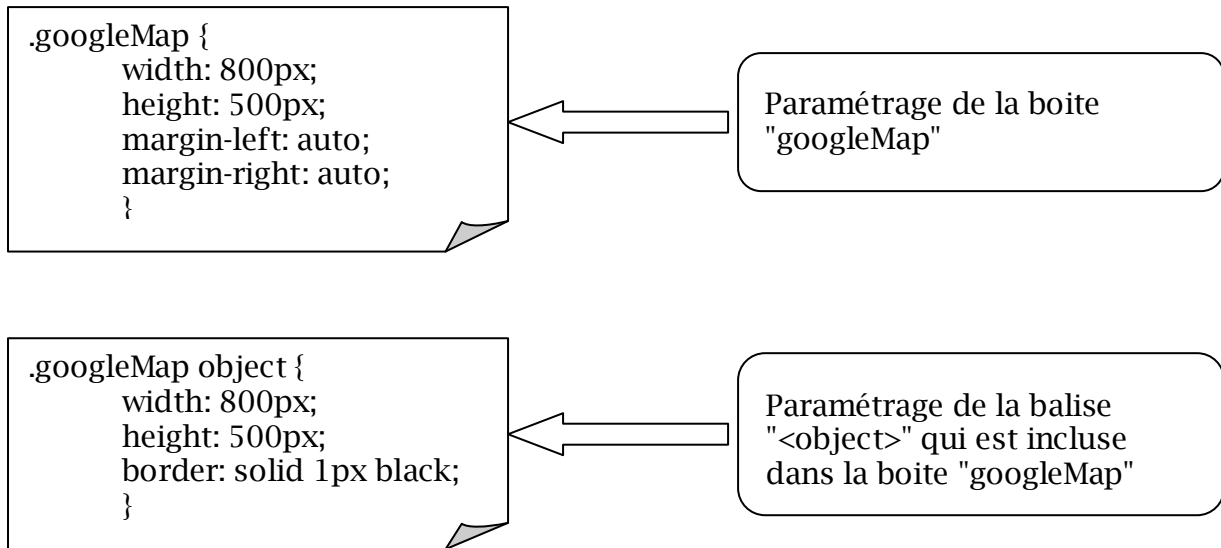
.googleMap {
width: 800px;
height: 500px;
margin-left: auto;
margin-right: auto;
}

Paramétrage de la boite "googleMap"

.googleMap object {
width: 800px;
height: 500px;
border: solid 1px black;
}

Paramétrage de la balise "<object>" qui est incluse dans la boite "googleMap"